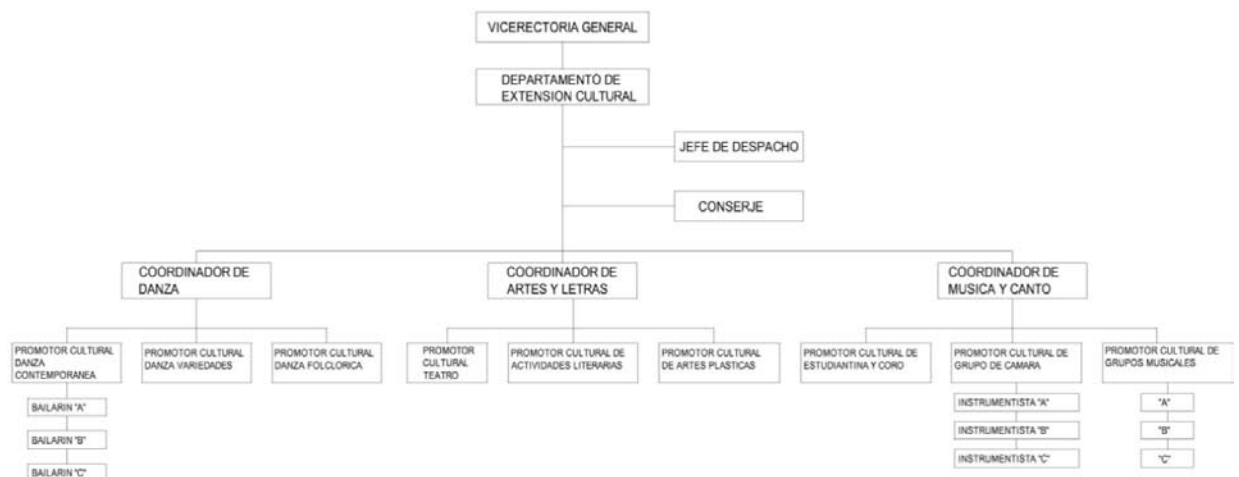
VICERECTORIA GENERAL

DEPARTAMENTO DE EXTENSION CULTURAL

JEFE DE DESPACHO

CONSERJE

COORDINADOR DE DANZA

COORDINADOR DE ARTES Y LETRAS

COORDINADOR DE MUSICA Y CANTO

PROMOTOR CULTURAL DANZA CONTEMPORANEA

PROMOTOR CULTURAL DANZA VARIEDADES

PROMOTOR CULTURAL DANZA FOLCLORICA

PROMOTOR CULTURAL TEATRO

PROMOTOR CULTURAL DE ACTIVIDADES LITERARIAS

PROMOTOR CULTURAL DE ARTES PLASTICAS

PROMOTOR CULTURAL DE ESTUDIANTINA Y CORO

PROMOTOR CULTURAL DE GRUPO DE CAMARA

PROMOTOR CULTURAL DE GRUPOS MUSICALES

BAILARIN "A"

BAILARIN "B"

BAILARIN "C"

INSTRUMENTISTA "A"

INSTRUMENTISTA "B"

INSTRUMENTISTA "C"

"A"

"B"

"C"